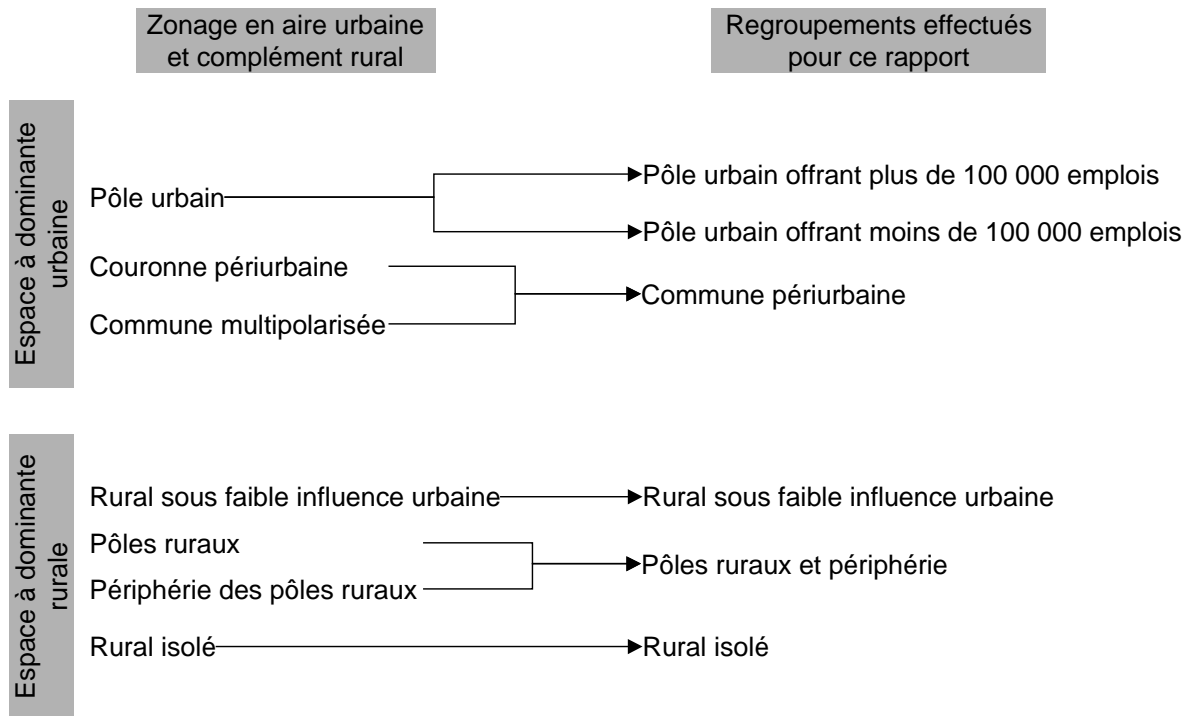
Zonage en aire urbaine et complément rural

Regroupements effectués pour ce rapport

Espace à dominante urbaine

Pôle urbain

Pôle urbain offrant plus de 100 000 emplois

Pôle urbain offrant moins de 100 000 emplois

Couronne périurbaine

Commune multipolarisée

Commune périurbaine

Espace à dominante rurale

Rural sous faible influence urbaine

Rural sous faible influence urbaine

Pôles ruraux

Périphérie des pôles ruraux

Pôles ruraux et périphérie

Rural isolé

Rural isolé